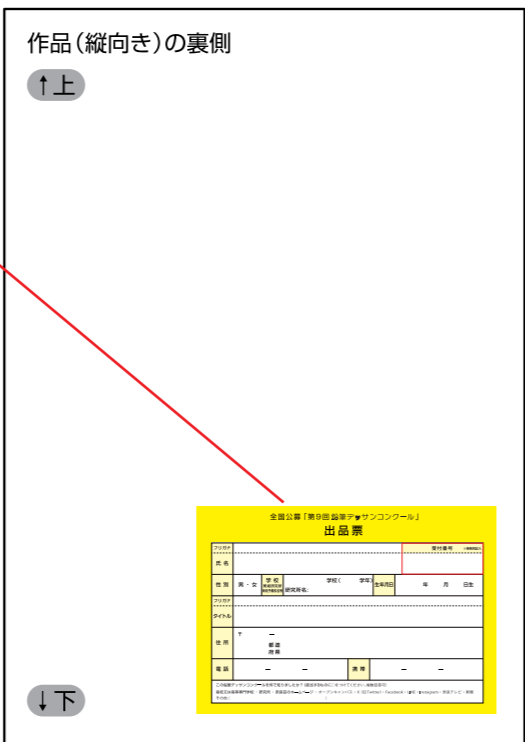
作品(縦向き)の裏側

↑上

全国公募「第9回 鉛筆デッサンコンクール」
出品票

| フリガナ | | 受付番号 |
|---|---|---|
| 氏名 | | |
| 性別 | 男・女 | 学校 | 学校( 学年) | 生年月日 | 年 月 日生 |
| フリガナ | |
| タイトル | |
| 住所 | 〒 ― 都道府県 |
| 電話 | ― ― | 携帯 | ― ― |

この鉛筆デッサンコンクールを何で知りましたか?

↓下